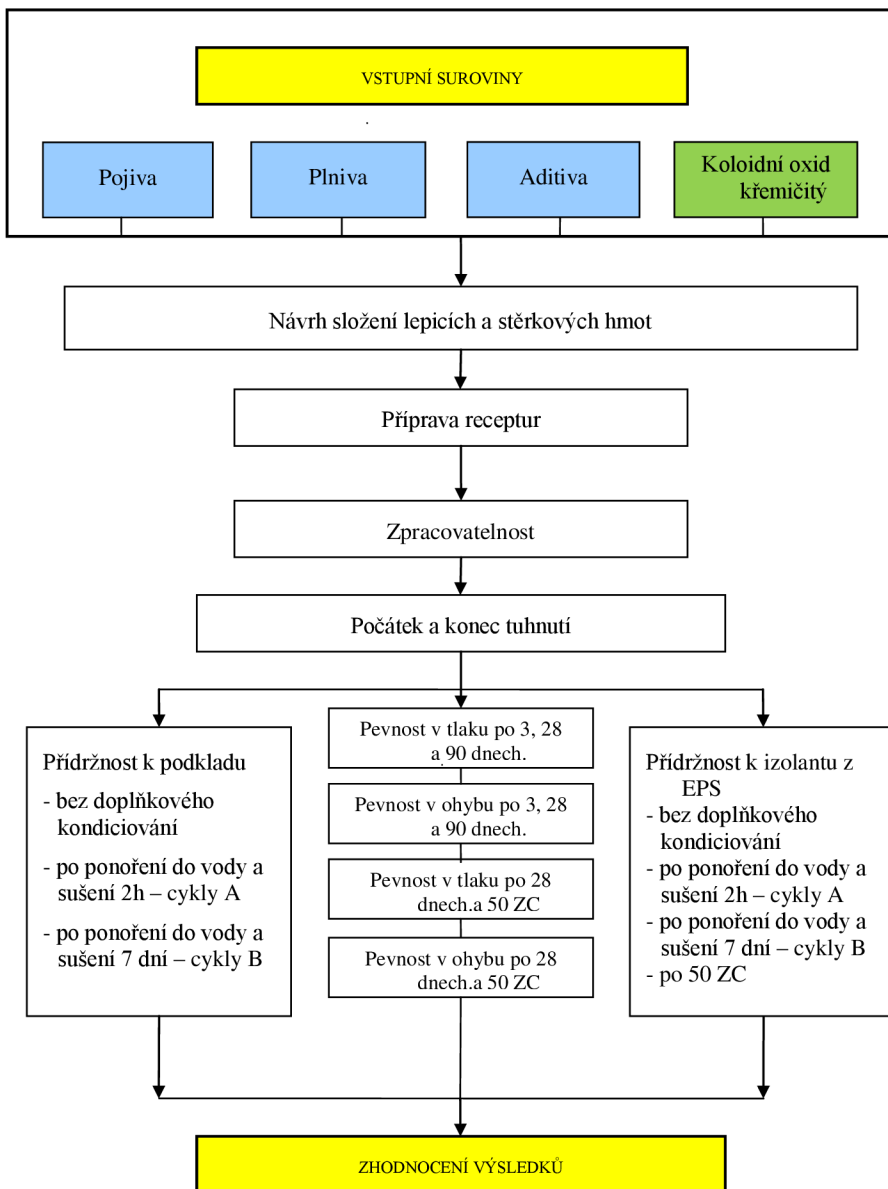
VSTUPNÍ SUROVINY

Pojiva

Plniva

Aditiva

Koloidní oxid křemičitý

Návrh složení lepicích a stěrkových hmot

Příprava receptur

Zpracovatelnost

Počátek a konec tuhnutí

Přídržnost k podkladu
- bez doplňkového kondiciování
- po ponoření do vody a sušení 2h – cykly A
- po ponoření do vody a sušení 7 dní – cykly B

Pevnost v tlaku po 3, 28 a 90 dnech.

Pevnost v ohybu po 3, 28 a 90 dnech.

Pevnost v tlaku po 28 dnech.a 50 ZC

Pevnost v ohybu po 28 dnech.a 50 ZC

Přídržnost k izolantu z EPS
- bez doplňkového kondiciování
- po ponoření do vody a sušení 2h – cykly A
- po ponoření do vody a sušení 7 dní – cykly B
- po 50 ZC

ZHODNOCENÍ VÝSLEDKŮ